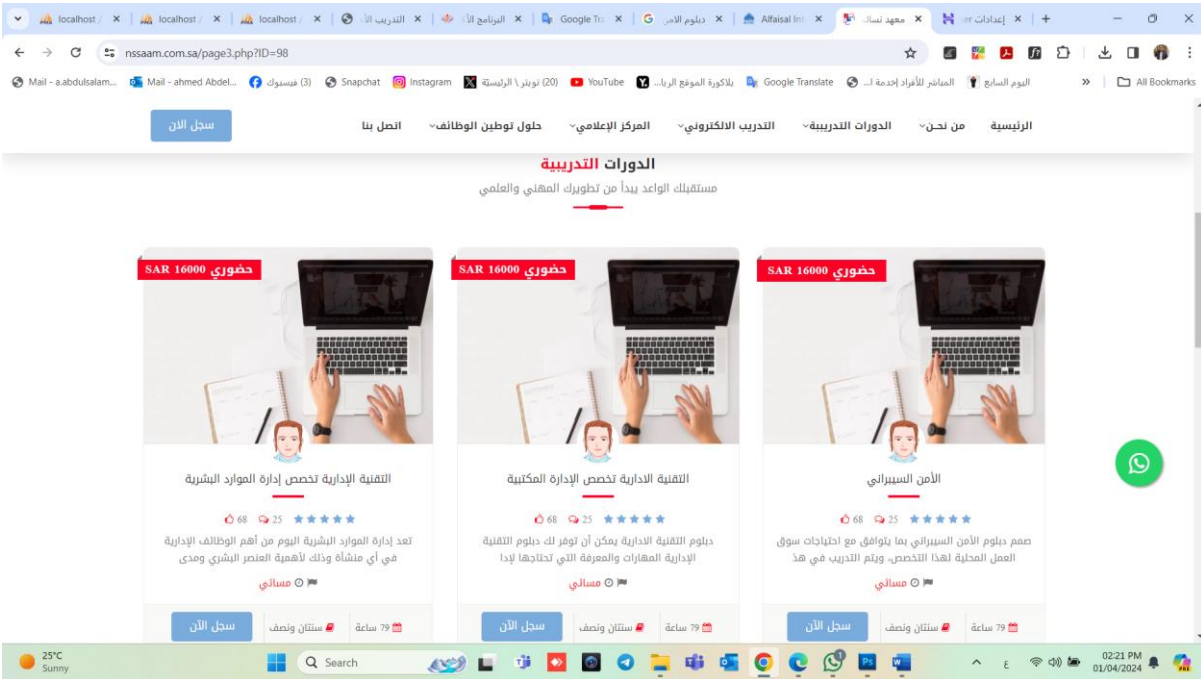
localhost / × | localhost / × | localhost / × | التدريب الأ × | البرنامج الأ × | Google Tra × | دبلوم الأمن × | Alfaisal Int × | معهد نساء × | إعدادات × | +

nssaam.com.sa/page3.php?ID=98

Mail - a.abdulsalam... | Mail - ahmed Abdel... | (3) فيسبوك | Snapchat | Instagram | (20) تويتر \ الرئيسية | YouTube | بلاكورة الموقع الرياء | Google Translate | المباشر للأفراد إخدمة ا... | اليوم السابع | » | All Bookmarks

الرئيسية | من نحن | الدورات التدريبية | التدريب الالكتروني | المركز الإعلامي | حلول توطين الوظائف | اتصل بنا | سجل الان

الدورات التدريبية

مستقبلك الواعد يبدأ من تطويرك المهني والعلمي

حضوري SAR 16000

الأمن السيبراني

68 25

صمم دبلوم الأمن السيبراني بما يتوافق مع احتياجات سوق العمل المحلية لهذا التخصص، ويتم التدريب في هذ

مسائي

79 ساعة | سنتان ونصف | سجل الآن

حضوري SAR 16000

التقنية الادارية تخصص الإدارة المكتبية

68 25

دبلوم التقنية الادارية يمكن أن توفر لك دبلوم التقنية الإدارية المهارات والمعرفة التي تحتاجها لإدا

مسائي

79 ساعة | سنتان ونصف | سجل الآن

حضوري SAR 16000

التقنية الإدارية تخصص إدارة الموارد البشرية

68 25

تعد إدارة الموارد البشرية اليوم من أهم الوظائف الإدارية في أي منشأة وذلك لأهمية العنصر البشري ومدى

مسائي

79 ساعة | سنتان ونصف | سجل الآن

25°C Sunny | Search | 02:21 PM 01/04/2024